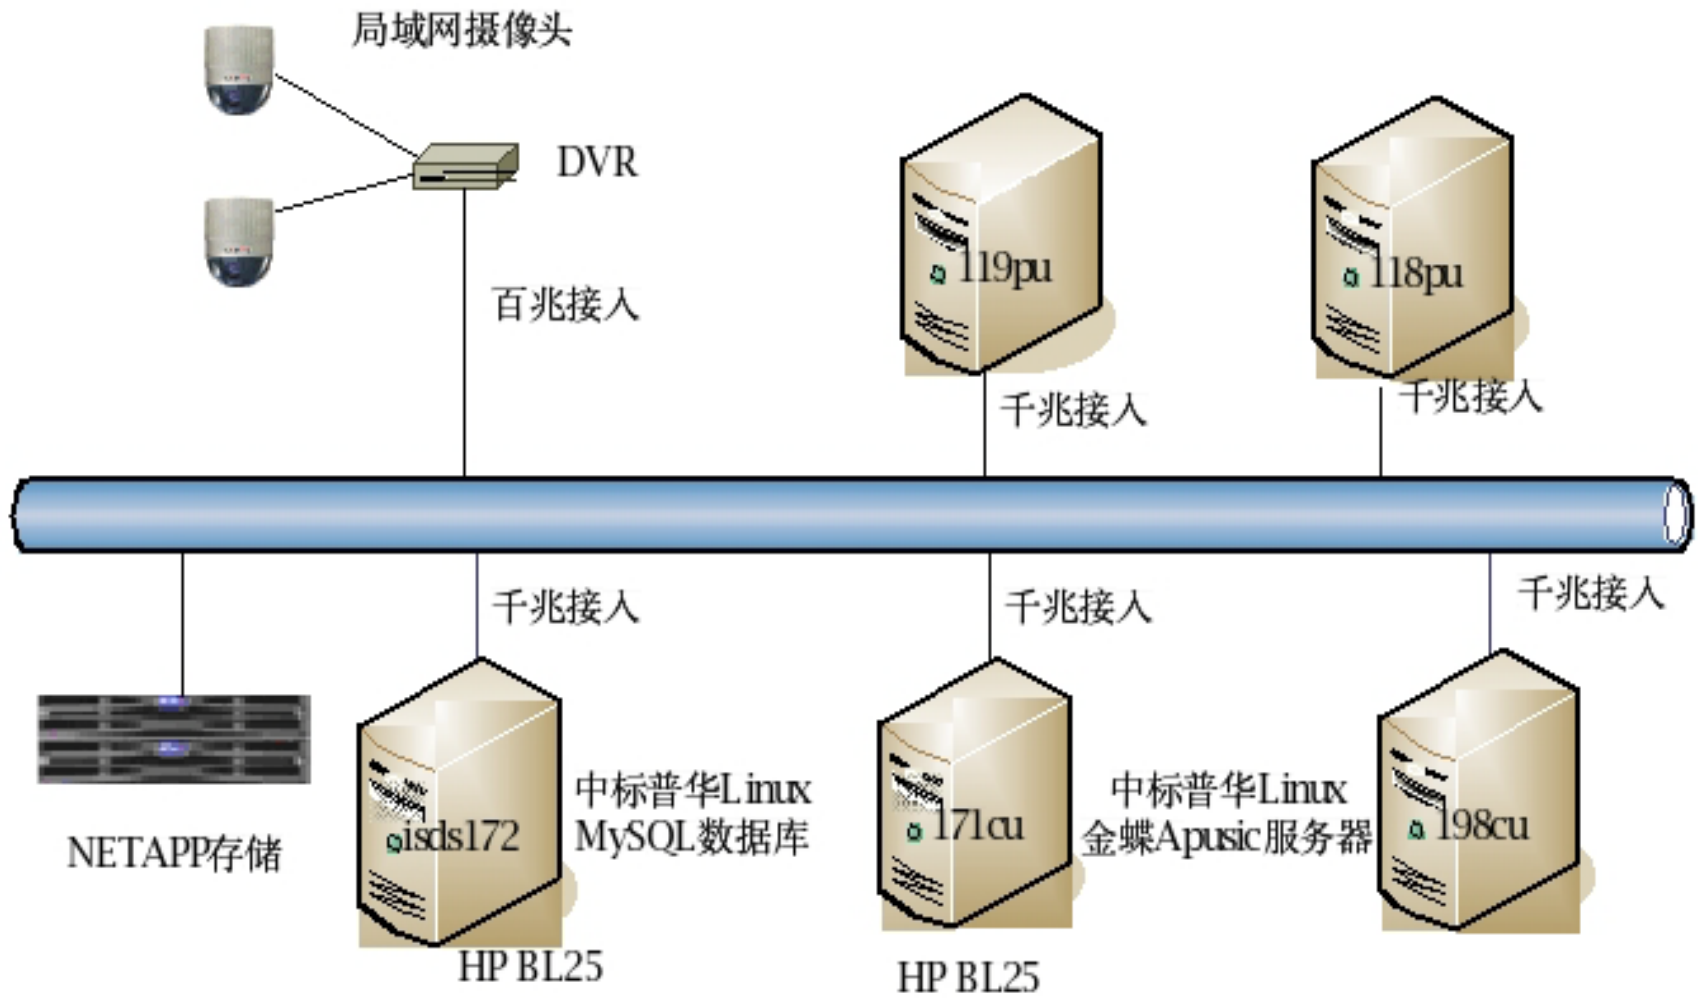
局域网摄像头

DVR

百兆接入

119pu

千兆接入

118pu

千兆接入

千兆接入

千兆接入

千兆接入

isds172

中标普华Linux
MySQL数据库

171cu

中标普华Linux
金蝶Apusic服务器

198cu

NETAPP存储

HP BL25

HP BL25